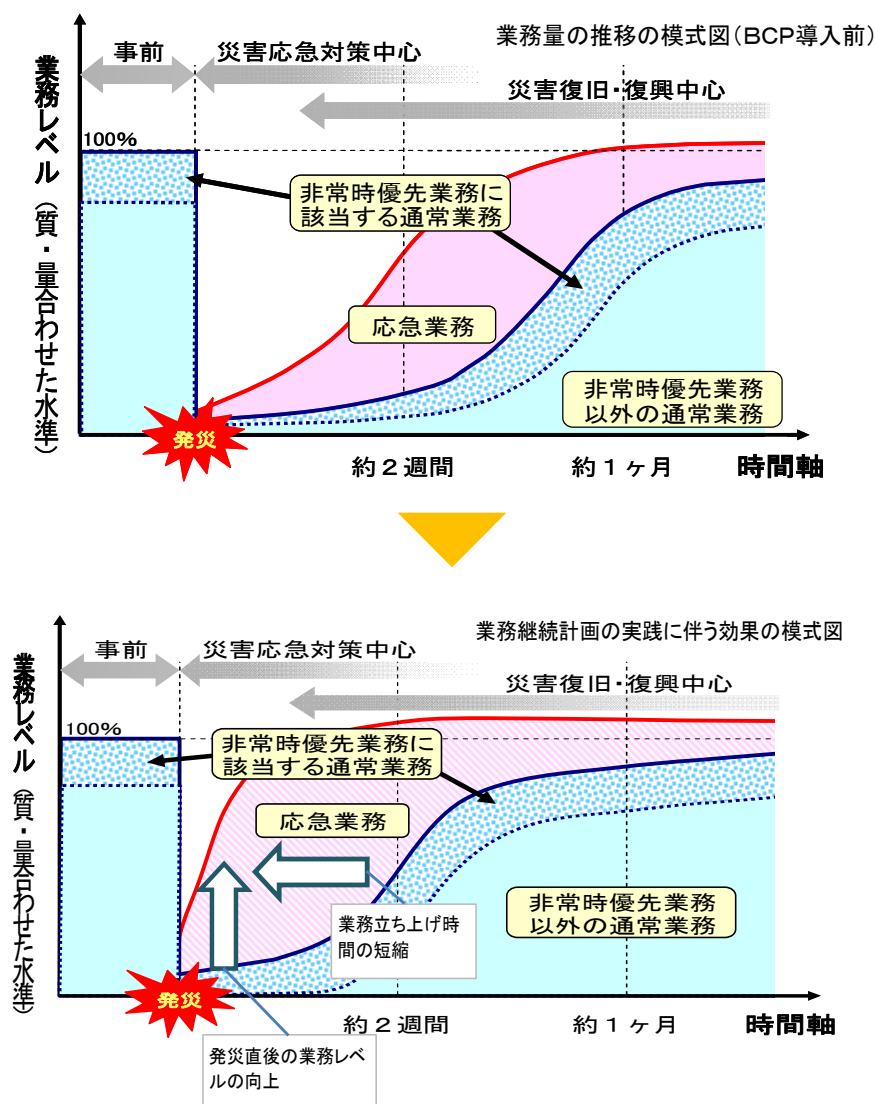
業務量の推移の模式図（BCP導入前）

業務レベル（質・量合わせた水準）

事前

災害応急対策中心

災害復旧・復興中心

100%

非常時優先業務に該当する通常業務

応急業務

非常時優先業務以外の通常業務

発災

約２週間

約１ヶ月

時間軸

業務継続計画の実践に伴う効果の模式図

業務レベル（質・量合わせた水準）

事前

災害応急対策中心

災害復旧・復興中心

100%

非常時優先業務に該当する通常業務

応急業務

業務立ち上げ時間の短縮

非常時優先業務以外の通常業務

発災

約２週間

約１ヶ月

時間軸

発災直後の業務レベルの向上